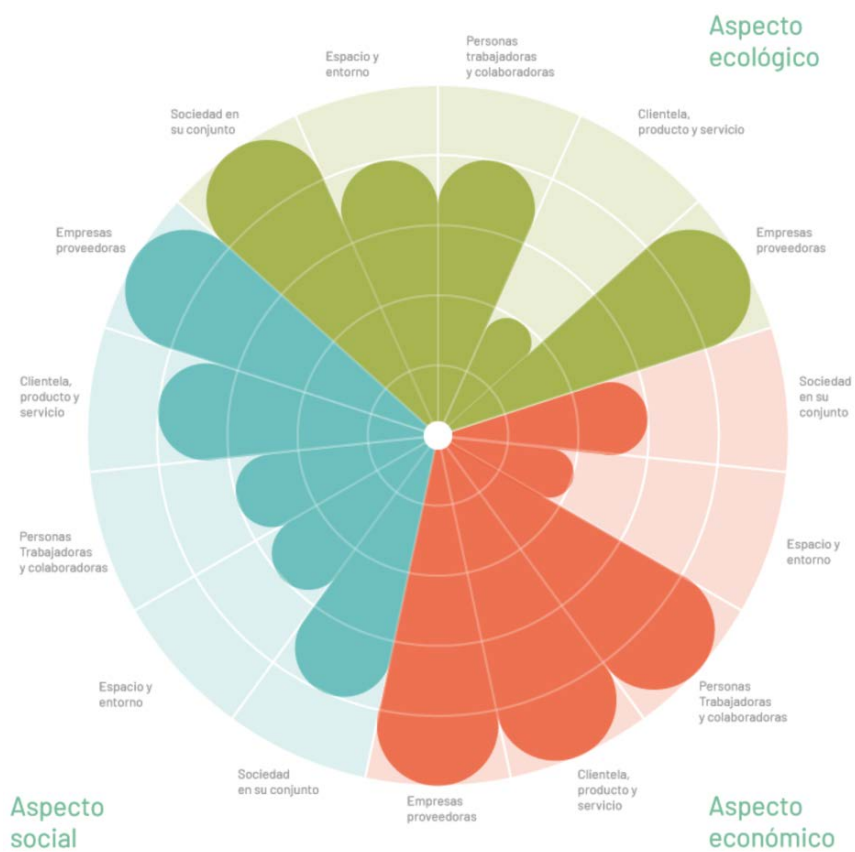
Aspecto ecológico

Espacio y entorno

Personas trabajadoras y colaboradoras

Clientela, producto y servicio

Sociedad en su conjunto

Empresas proveedoras

Empresas proveedoras

Sociedad en su conjunto

Clientela, producto y servicio

Espacio y entorno

Personas Trabajadoras y colaboradoras

Personas Trabajadoras y colaboradoras

Espacio y entorno

Sociedad en su conjunto

Clientela, producto y servicio

Empresas proveedoras

Aspecto social

Aspecto económico